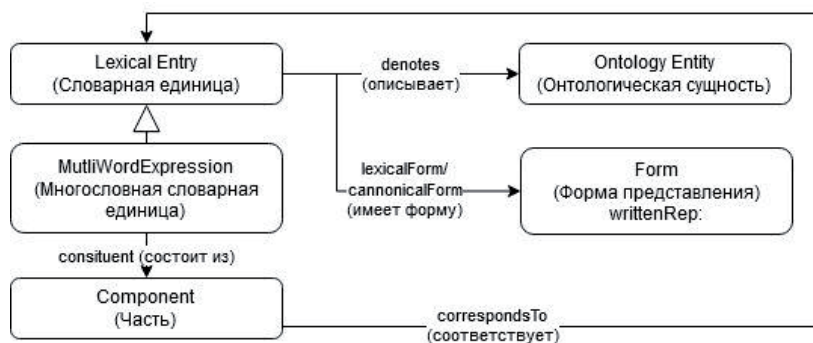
Lexical Entry
(Словарная единица)

denotes
(описывает)

Ontology Entity
(Онтологическая сущность)

MutliWordExpression
(Многословная словарная единица)

lexicalForm/
cannonicalForm
(имеет форму)

Form
(Форма представления)
writtenRep:

consituent (состоит из)

Component
(Часть)

correspondsTo
(соответствует)